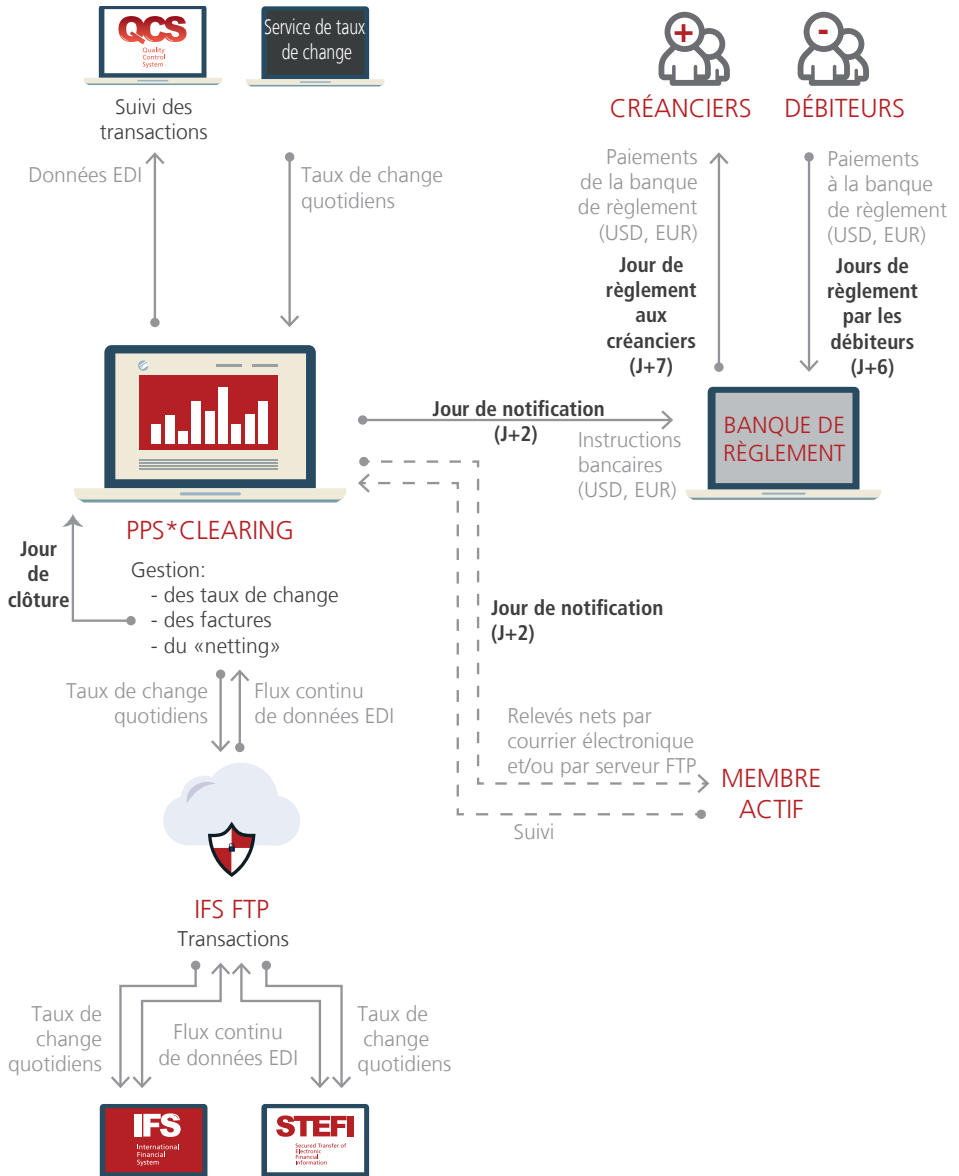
QCS
Quality Control System

Service de taux de change

Suivi des transactions

Données EDI

Taux de change quotidiens

+
CRÉANCIERS

-
DÉBITEURS

Paiements de la banque de règlement (USD, EUR)

Jour de règlement aux créanciers (J+7)

Paiements à la banque de règlement (USD, EUR)

Jours de règlement par les débiteurs (J+6)

Jour de notification (J+2)

Instructions bancaires (USD, EUR)

BANQUE DE RÈGLEMENT

PPS*CLEARING

Jour de clôture

Gestion:
- des taux de change
- des factures
- du «netting»

Jour de notification (J+2)

Taux de change quotidiens

Flux continu de données EDI

Relevés nets par courrier électronique et/ou par serveur FTP

MEMBRE ACTIF

Suivi

IFS FTP
Transactions

Taux de change quotidiens

Flux continu de données EDI

Taux de change quotidiens

IFS
International Financial System

STEFI
Secured Transfer of Electronic Financial Information